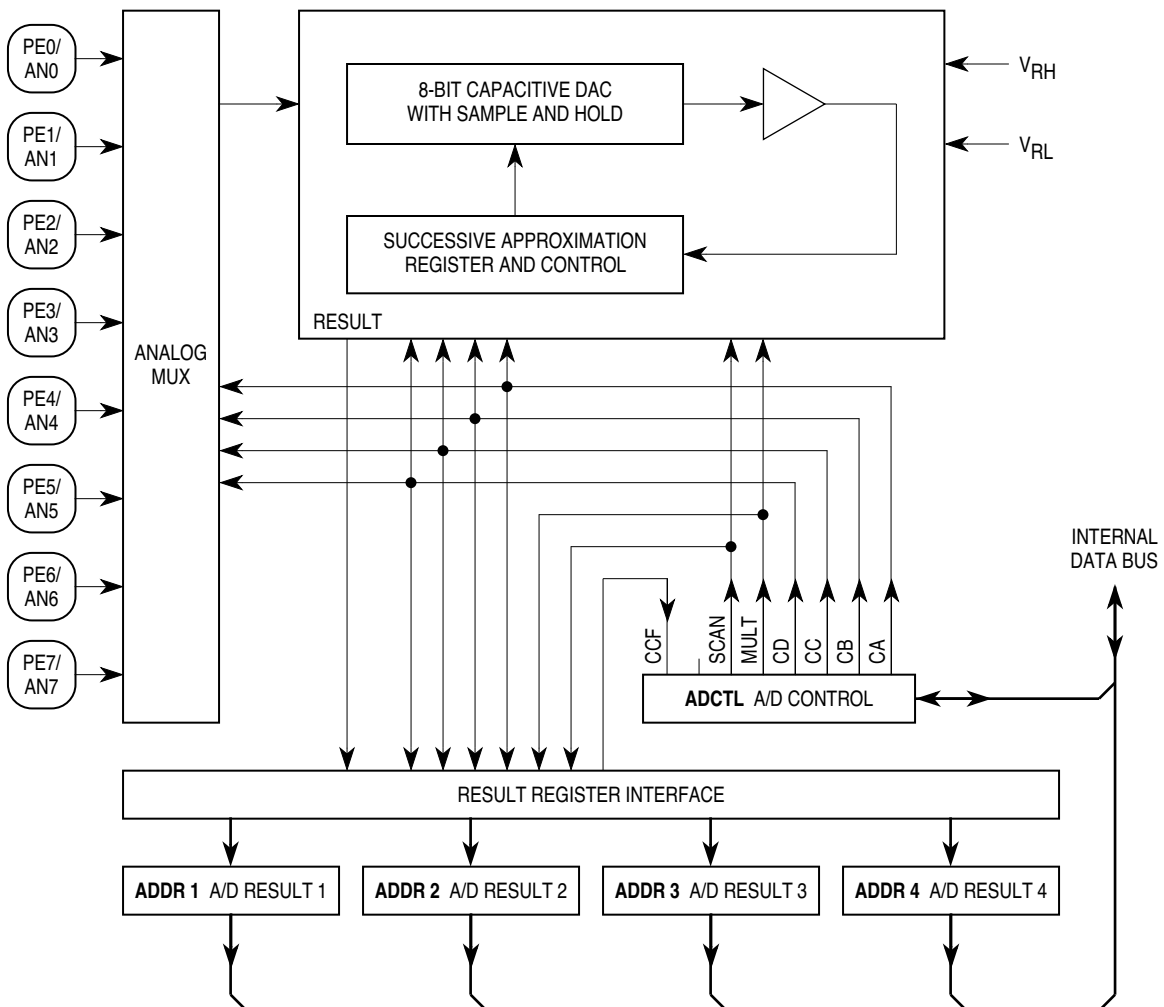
PE0/
AN0

PE1/
AN1

PE2/
AN2

PE3/
AN3

PE4/
AN4

PE5/
AN5

PE6/
AN6

PE7/
AN7

ANALOG
MUX

8-BIT CAPACITIVE DAC
WITH SAMPLE AND HOLD

$V_{RH}$

$V_{RL}$

SUCCESSIVE APPROXIMATION
REGISTER AND CONTROL

RESULT

INTERNAL
DATA BUS

CCF SCAN MULT CD CC CB CA

**ADCTL** A/D CONTROL

RESULT REGISTER INTERFACE

**ADDR 1** A/D RESULT 1

**ADDR 2** A/D RESULT 2

**ADDR 3** A/D RESULT 3

**ADDR 4** A/D RESULT 4